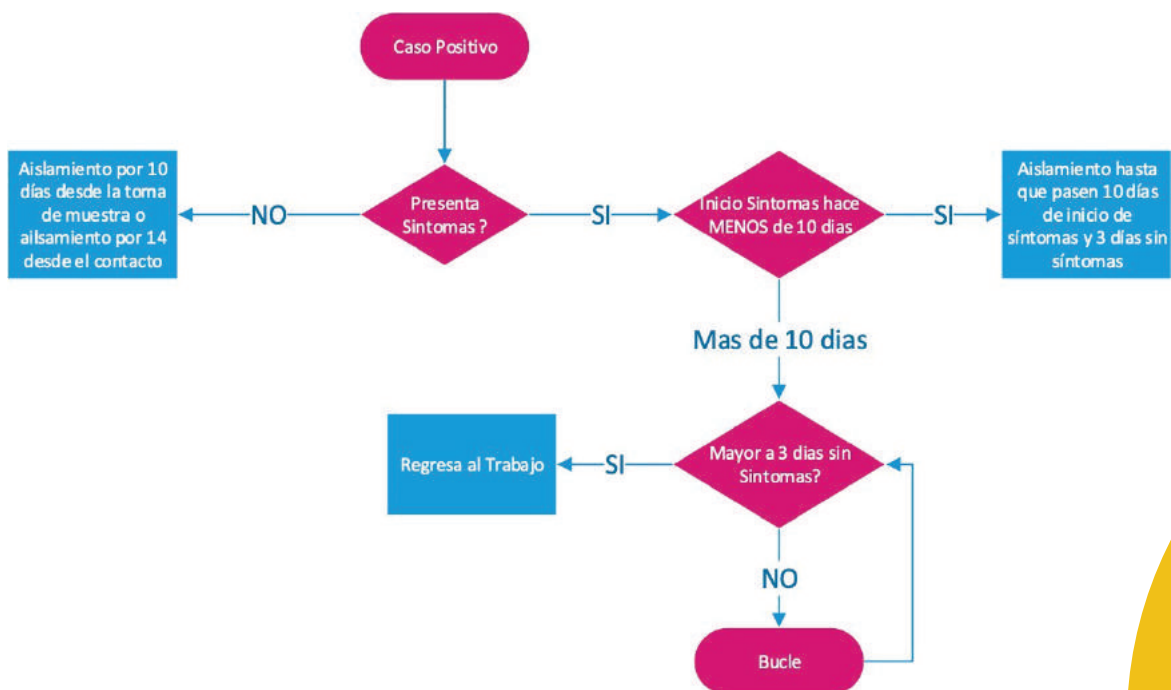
Caso Positivo

Aislamiento por 10 días desde la toma de muestra o ailsamiento por 14 desde el contacto

NO

Presenta Sintomas ?

SI

Inicio Sintomas hace MENOS de 10 dias

SI

Aislamiento hasta que pasen 10 días de inicio de síntomas y 3 días sin síntomas

Mas de 10 dias

Regresa al Trabajo

SI

Mayor a 3 dias sin Sintomas?

NO

Bucle